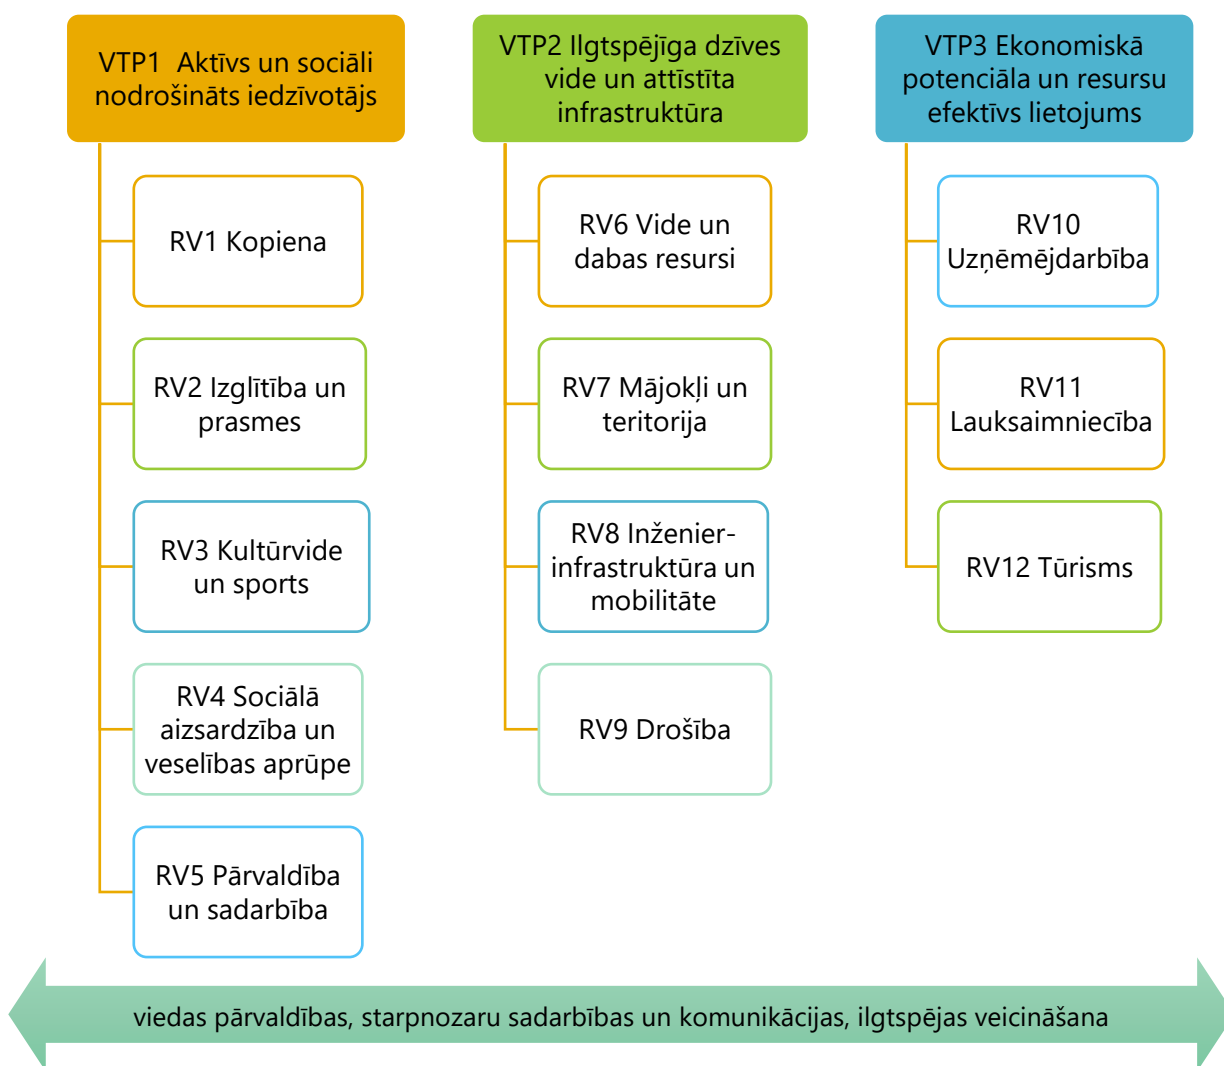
VTP1 Aktīvs un sociāli nodrošināts iedzīvotājs

RV1 Kopiena

RV2 Izglītība un prasmes

RV3 Kultūrvide un sports

RV4 Sociālā aizsardzība un veselības aprūpe

RV5 Pārvaldība un sadarbība

VTP2 Ilgtspējīga dzīves vide un attīstīta infrastruktūra

RV6 Vide un dabas resursi

RV7 Mājokļi un teritorija

RV8 Inženierinfrastruktūra un mobilitāte

RV9 Drošība

VTP3 Ekonomiskā potenciāla un resursu efektīvs lietojums

RV10 Uzņēmējdarbība

RV11 Lauksaimniecība

RV12 Tūrisms

viedas pārvaldības, starpnozaru sadarbības un komunikācijas, ilgtspējas veicināšana